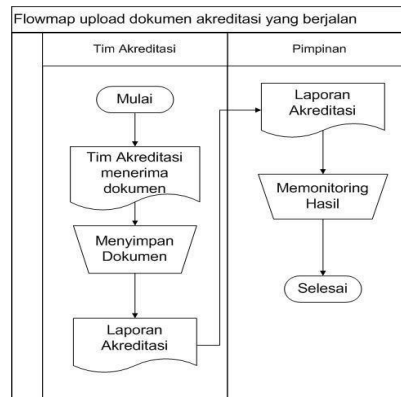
Flowmap upload dokumen akreditasi yang berjalan

| Tim Akreditasi | Pimpinan |
|---|---|
| Mulai | Laporan Akreditasi |
| Tim Akreditasi menerima dokumen | Memonitoring Hasil |
| Menyimpan Dokumen | Selesai |
| Laporan Akreditasi | |